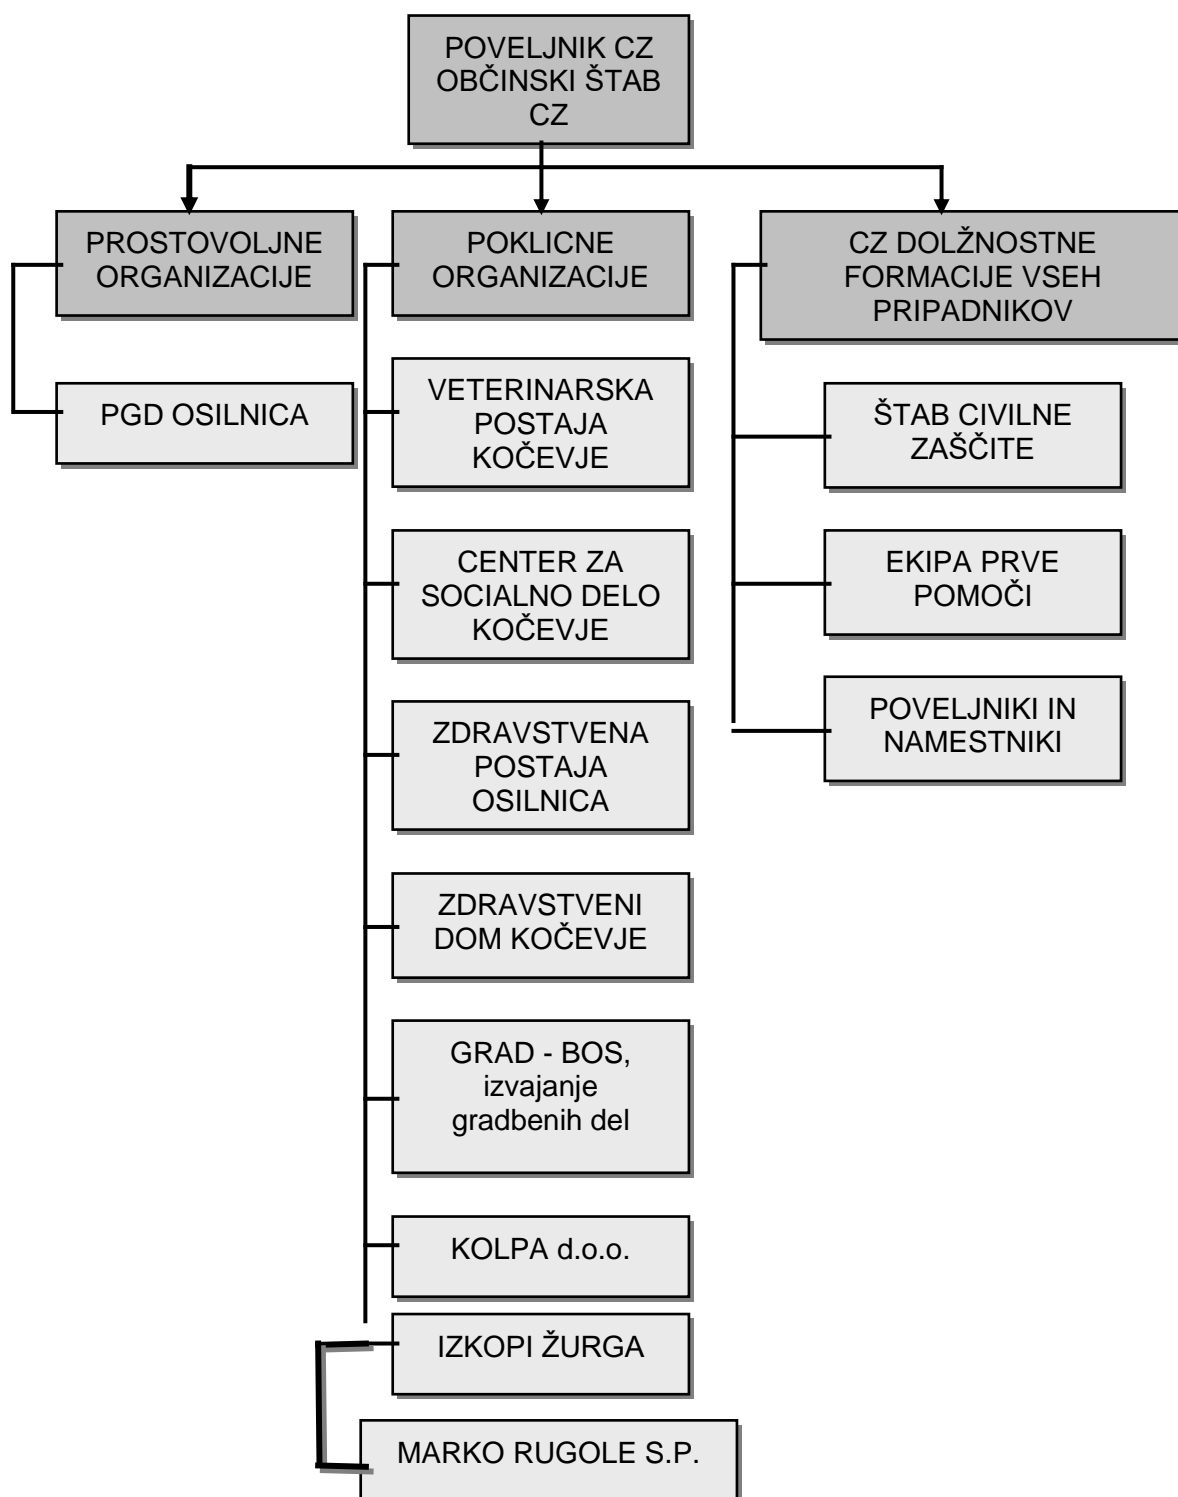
POVELJNIK CZ OBČINSKI ŠTAB CZ

PROSTOVOLJNE ORGANIZACIJE

PGD OSILNICA

POKLICNE ORGANIZACIJE

VETERINARSKA POSTAJA KOČEVJE

CENTER ZA SOCIALNO DELO KOČEVJE

ZDRAVSTVENA POSTAJA OSILNICA

ZDRAVSTVENI DOM KOČEVJE

GRAD - BOS, izvajanje gradbenih del

KOLPA d.o.o.

IZKOPI ŽURGA

MARKO RUGOLE S.P.

CZ DOLŽNOSTNE FORMACIJE VSEH PRIPADNIKOV

ŠTAB CIVILNE ZAŠČITE

EKIPA PRVE POMOČI

POVELJNIKI IN NAMESTNIKI